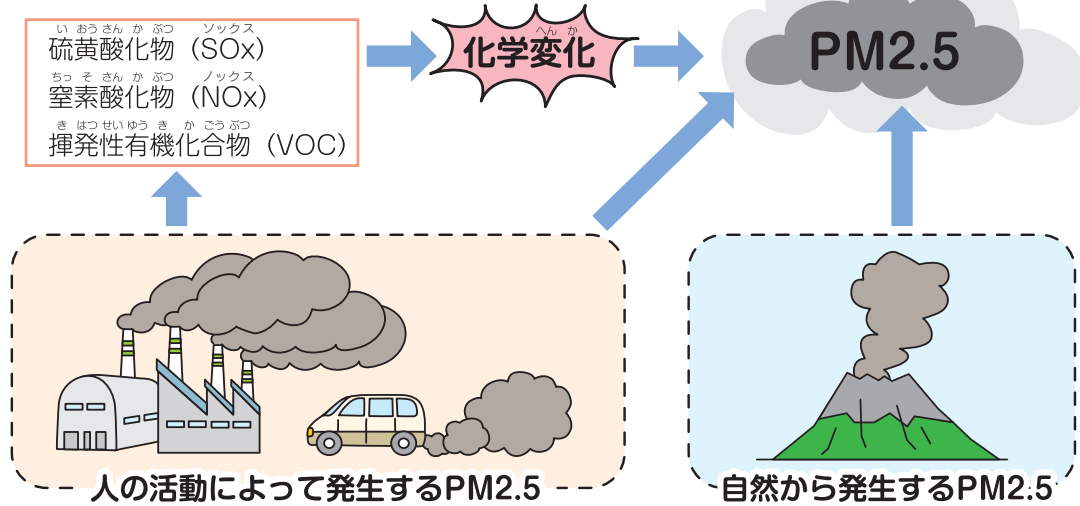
いおうさんかぶつ ソックス
硫黄酸化物（SOx）
ちっそさんかぶつ ノックス
窒素酸化物（NOx）
きはつせいゆうきかごうぶつ
揮発性有機化合物（VOC）

へんか
化学変化

PM2.5

人の活動によって発生するPM2.5

自然から発生するPM2.5